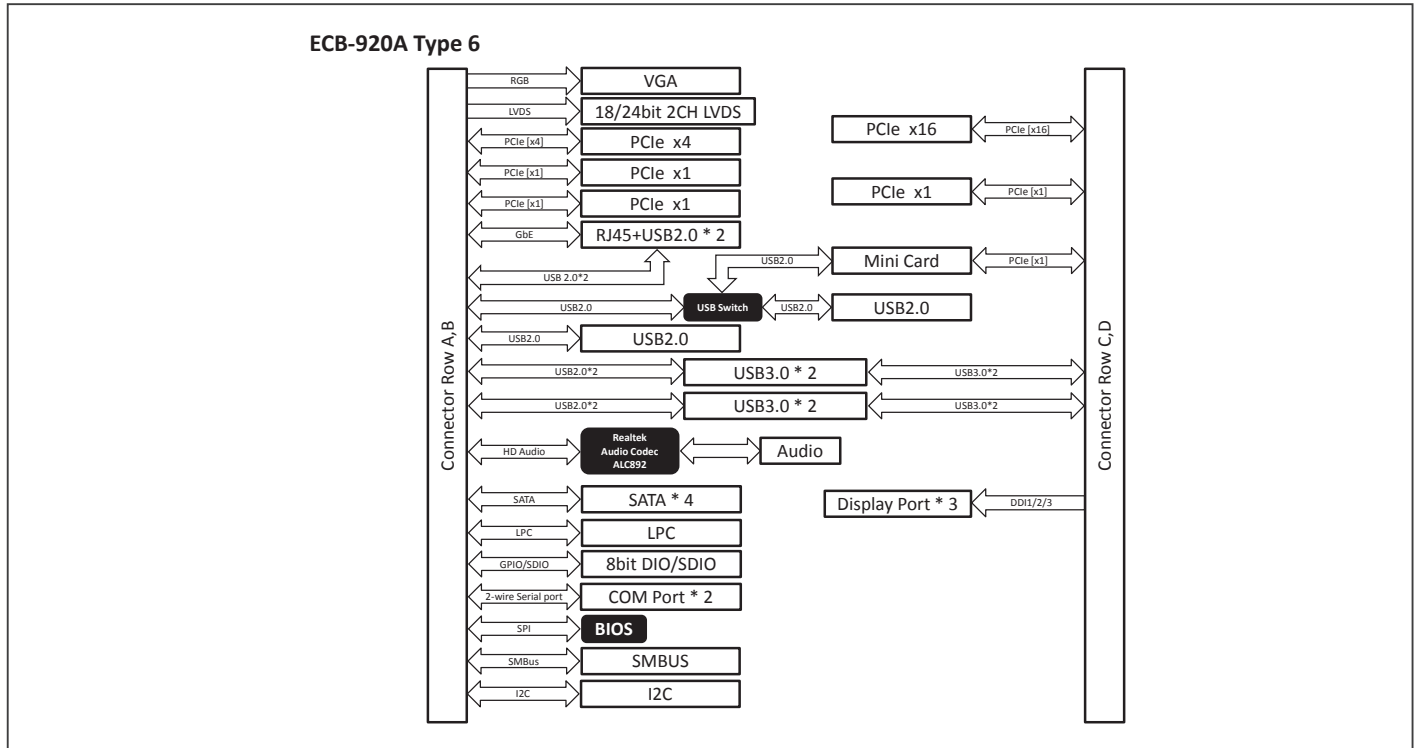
ECB-920A Type 6

Connector Row A,B

RGB
VGA
LVDS
18/24bit 2CH LVDS
PCIe [x4]
PCIe x4
PCIe [x1]
PCIe x1
PCIe [x1]
PCIe x1
GbE
RJ45+USB2.0 * 2
USB 2.0*2
USB2.0
USB Switch
USB2.0
USB2.0
USB2.0
USB2.0
USB2.0*2
USB3.0 * 2
USB2.0*2
USB3.0 * 2
HD Audio
Realtek Audio Codec ALC892
Audio
SATA
SATA * 4
LPC
LPC
GPIO/SDIO
8bit DIO/SDIO
2-wire Serial port
COM Port * 2
SPI
BIOS
SMBus
SMBUS
I2C
I2C

PCIe x16
PCIe [x16]
PCIe x1
PCIe [x1]
USB2.0
Mini Card
PCIe [x1]
USB3.0*2
USB3.0*2
Display Port * 3
DDI1/2/3

Connector Row C,D